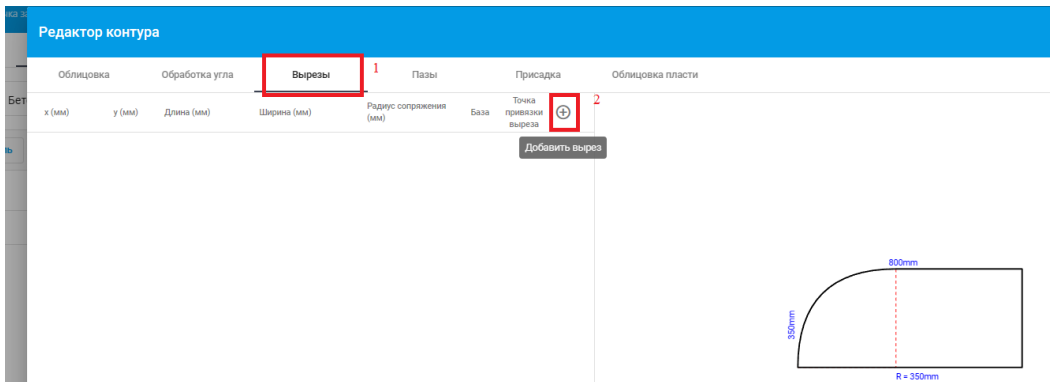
ка за

Бет

ль

Редактор контура

Облицовка | Обработка угла | Вырезы | 1 | Пазы | Присадка | Облицовка пласти

2

| x (мм) | y (мм) | Длина (мм) | Ширина (мм) | Радиус сопряжения (мм) | База | Точка привязки выреза | ⊕ |
|---|---|---|---|---|---|---|---|

Добавить вырез

800mm

350mm

R = 350mm